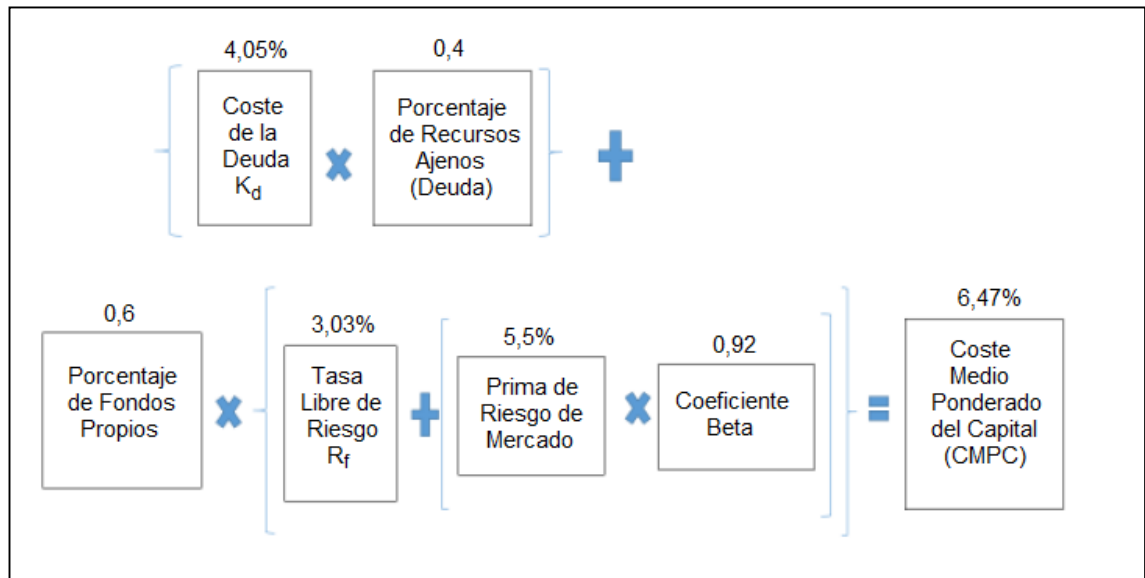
4,05%

Coste de la Deuda $K_d$

0,4

Porcentaje de Recursos Ajenos (Deuda)

0,6

Porcentaje de Fondos Propios

3,03%

Tasa Libre de Riesgo $R_f$

5,5%

Prima de Riesgo de Mercado

0,92

Coeficiente Beta

6,47%

Coste Medio Ponderado del Capital (CMPC)